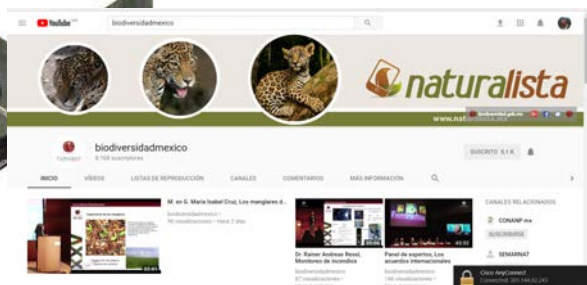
YouTube MX

biodiversidadmexico

naturalista

www.nat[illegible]

biodiversidad.gob.mx

biodiversidadmexico
9.768 suscriptores

SUSCRITO 9.1 K

INICIO VÍDEOS LISTAS DE REPRODUCCIÓN CANALES COMENTARIOS MÁS INFORMACIÓN

M. en G. María Isabel Cruz, Los manglares d...
biodiversidadmexico
96 visualizaciones • hace 2 días

Dr. Rainer Andreas Ressl, Monitoreo de incendios
biodiversidadmexico
87 visualizaciones •

Panel de expertos, Los acuerdos internacionales
biodiversidadmexico
146 visualizaciones

CANALES RELACIONADOS

CONANP mx
SUSCRIBIRSE

SEMARNAT

Cisco AnyConnect
Connected: 201.144.62.243